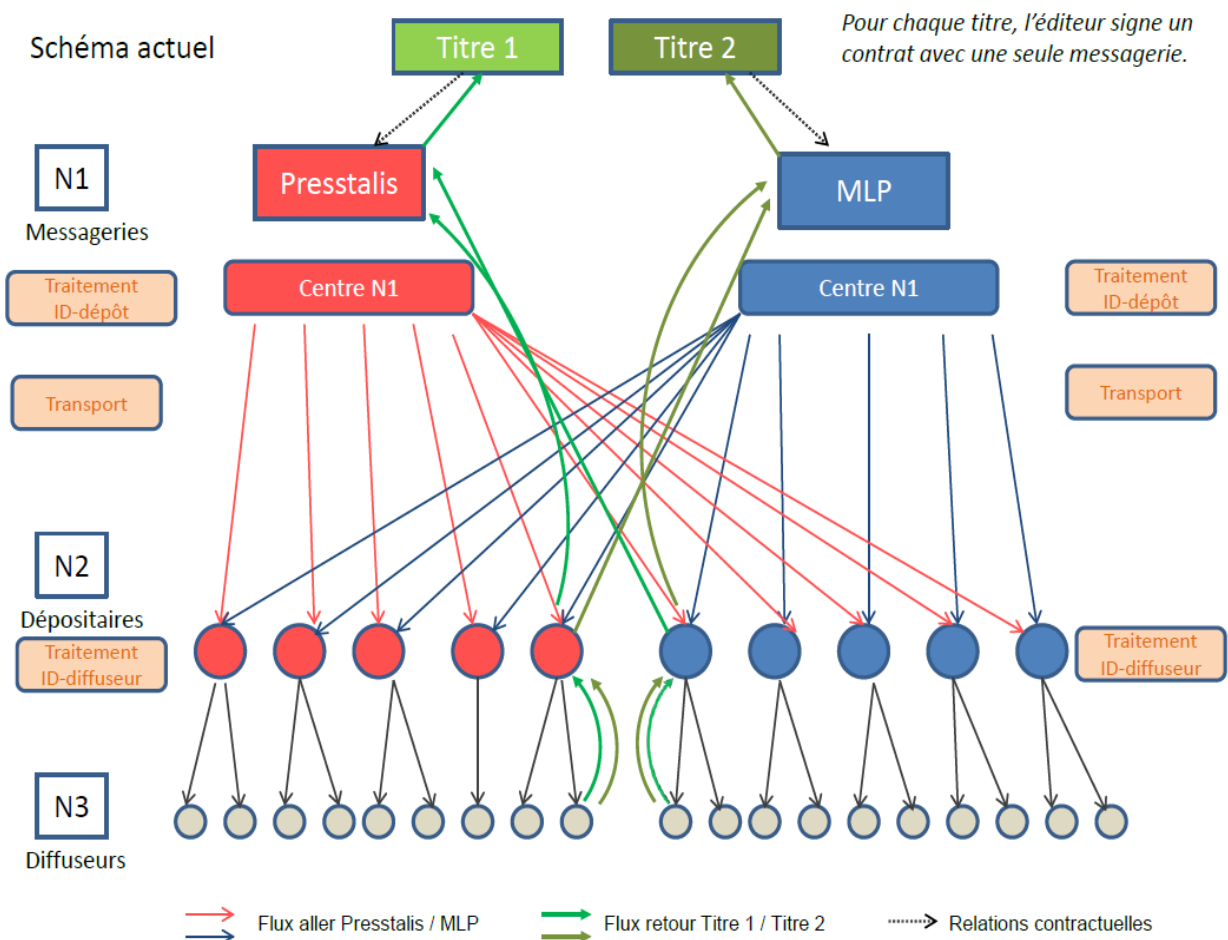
Schéma actuel

Titre 1

Titre 2

Pour chaque titre, l'éditeur signe un contrat avec une seule messagerie.

N1

Messageries

Presstalis

MLP

Traitement ID-dépôt

Centre N1

Centre N1

Traitement ID-dépôt

Transport

Transport

N2

Dépositaires

Traitement ID-diffuseur

Traitement ID-diffuseur

N3

Diffuseurs

Flux aller Presstalis / MLP

Flux retour Titre 1 / Titre 2

Relations contractuelles